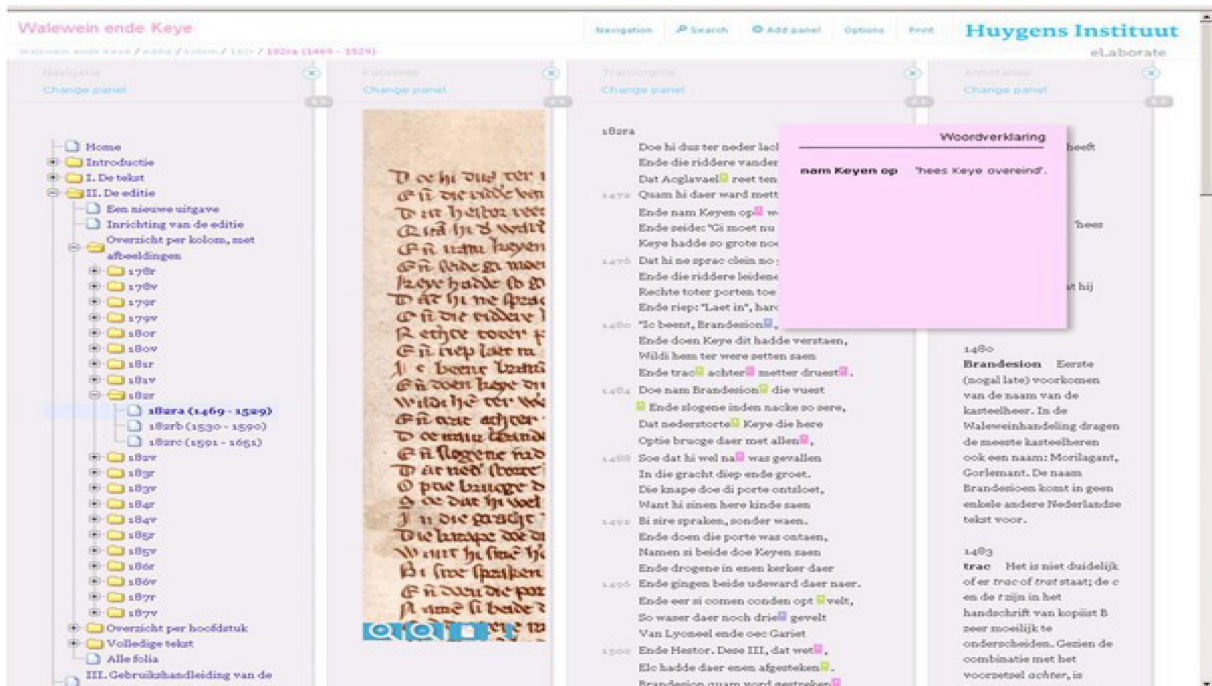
Walewein ende Keye

Walewein ende Keye / editie / kolom / 182r / 182ra (1469 - 1529)

Navigation Search Add panel Options Print

Huygens Instituut
eLaborate

Navigatie
Change panel

Home
Introductie
I. De tekst
II. De editie
Een nieuwe uitgave
Inrichting van de editie
Overzicht per kolom, met afbeeldingen
178r
178v
179r
179v
180r
180v
181r
181v
182r
182ra (1469 - 1529)
182rb (1530 - 1590)
182rc (1591 - 1651)
182v
183r
183v
184r
184v
185r
185v
186r
186v
187r
187v
Overzicht per hoofdstuk
Volledige tekst
Alle folia
III. Gebruikshandleiding van de

Facsimile
Change panel

Transcriptie
Change panel

182ra
Doe hi dus ter neder lacl
Ende die riddere vander
Dat Acglavael reet ten
1472 Quam hi daer ward mett
Ende nam Keyen op w
Ende seide: "Gi moet nu
Keye hadde so grote noo
1476 Dat hi ne sprac clein no
Ende die riddere leidene
Rechte toter porten toe
Ende riep: "Laet in", harc
1480 "Ic beent, Brandesion
Ende doen Keye dit hadde verstaen,
Wildi hem ter were setten saen
Ende trac achter metter druest.
1484 Doe nam Brandesion die vuest
Ende slogene inden nacke so sere,
Dat nederstorte Keye die here
Optie brucge daer met allen.
1488 Soe dat hi wel na was gevallen
In die gracht diep ende groet.
Die knape doe di porte ontsloet,
Want hi sinen here kinde saen
1492 Bi sire spraken, sonder waen.
Ende doen die porte was ontaen,
Namen si beide doe Keyen saen
Ende drogene in enen kerker daer
1496 Ende gingen beide udeward daer naer.
Ende eer si comen conden opt velt,
So waser daer noch drie gevelt
Van Lyoneel ende oec Gariet
1500 Ende Hestor. Dese III, dat wet.
Elc hadde daer enen afgesteken.
Brandesion quam word gestreken

Woordverklaring
nam Keyen op 'hees Keye overeind'.

Annotaties
Change panel

heeft
'hees
at hij

1480
Brandesion Eerste (nogal late) voorkomen van de naam van de kasteelheer. In de Waleweinhandeling dragen de meeste kasteelheren ook een naam: Morilagant, Gorlemant. De naam Brandesioen komt in geen enkele andere Nederlandse tekst voor.

1483
trac Het is niet duidelijk of er trac of trat staat; de c en de t zijn in het handschrift van kopiist B zeer moeilijk te onderscheiden. Gezien de combinatie met het voorzetsel achter, is